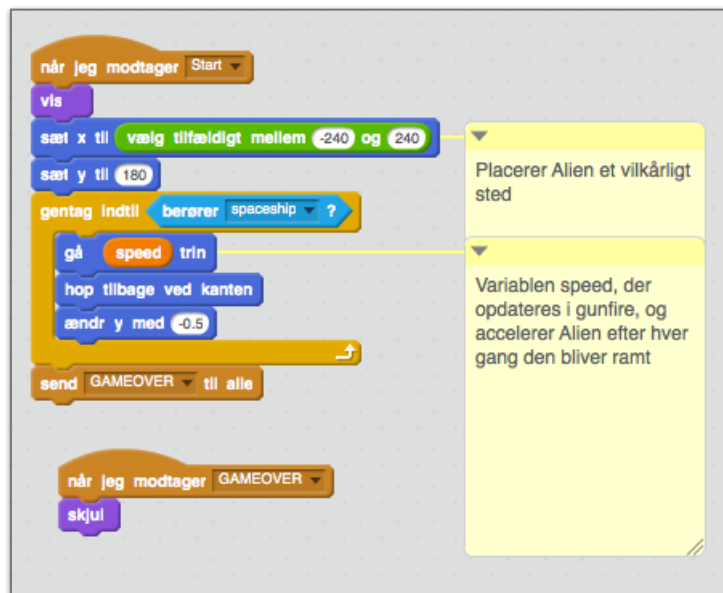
når jeg modtager Start
vis
sæt x til vælg tilfældigt mellem -240 og 240
sæt y til 180
gentag indtil berører spaceship ?
gå speed trin
hop tilbage ved kanten
ændr y med -0.5
send GAMEOVER til alle

når jeg modtager GAMEOVER
skjul

Placerer Alien et vilkårligt sted

Variablen speed, der opdateres i gunfire, og accelerer Alien efter hver gang den bliver ramt